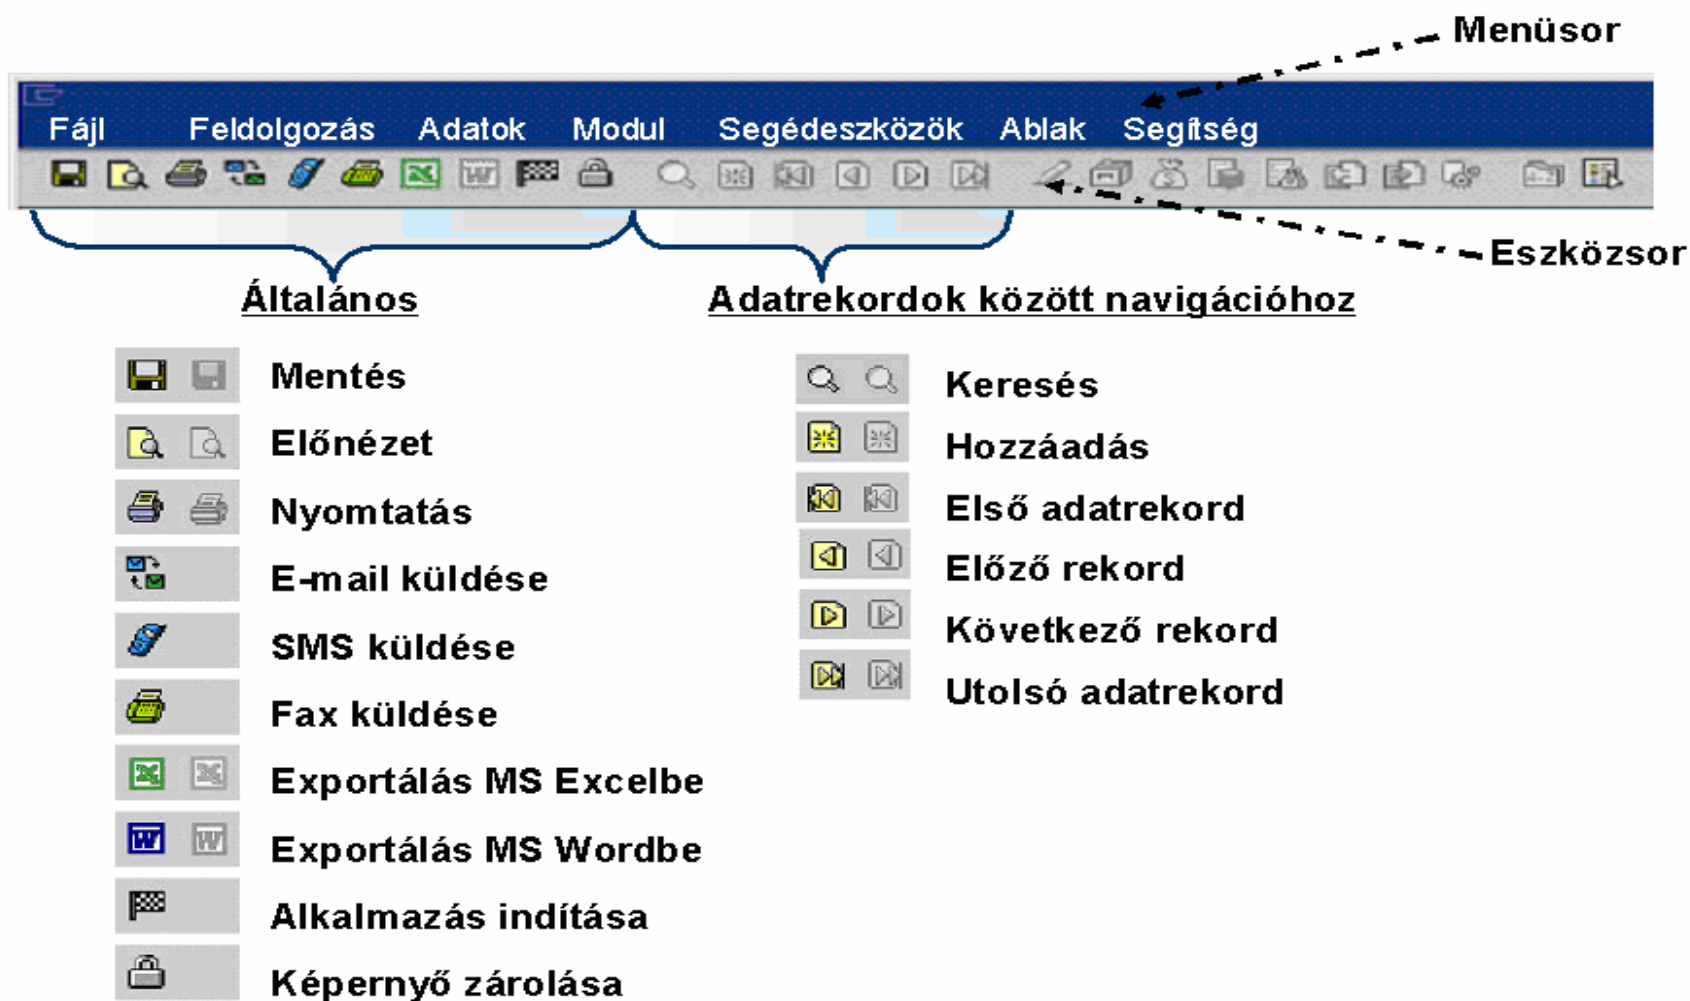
Menüsor

Fájl Feldolgozás Adatok Modul Segédeszközök Ablak Segítség

Eszközsor

Általános

Adatrekordok között navigációhoz

Mentés

Előnézet

Nyomtatás

E-mail küldése

SMS küldése

Fax küldése

Exportálás MS Excelbe

Exportálás MS Wordbe

Alkalmazás indítása

Képernyő zárolása

Keresés

Hozzáadás

Első adatrekord

Előző rekord

Következő rekord

Utolsó adatrekord